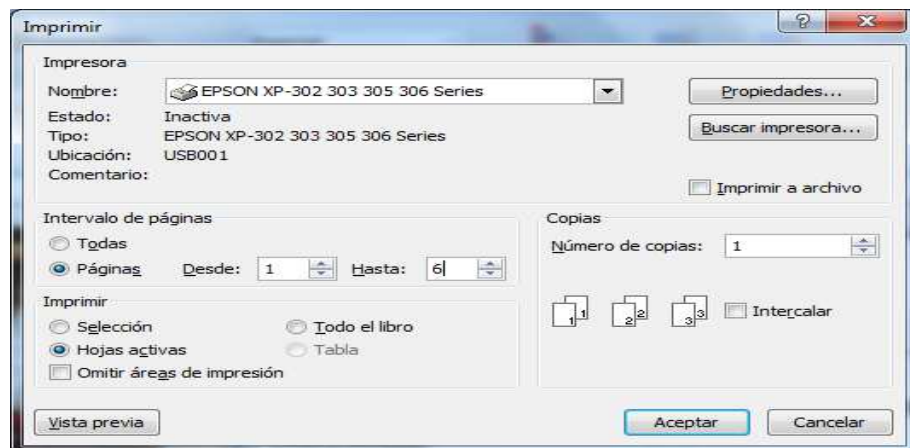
Imprimir

Impresora
Nombre: EPSON XP-302 303 305 306 Series
Propiedades...
Estado: Inactiva
Tipo: EPSON XP-302 303 305 306 Series
Buscar impresora...
Ubicación: USB001
Comentario:
Imprimir a archivo

Intervalo de páginas
Todas
Páginas Desde: 1 Hasta: 6

Copias
Número de copias: 1

Imprimir
Selección
Todo el libro
Hojas activas
Tabla
Omitir áreas de impresión

1 1 2 2 3 3
Intercalar

Vista previa
Aceptar
Cancelar